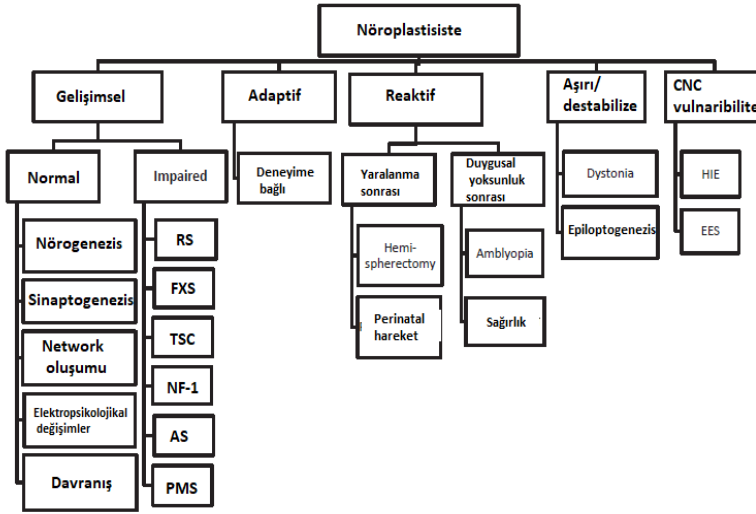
Nöroplastisiste

Gelişimsel

Normal

Nörogenezis

Sinaptogenezis

Network oluşumu

Elektropsikolojikal değişimler

Davranış

Impaired

RS

FXS

TSC

NF-1

AS

PMS

Adaptif

Deneyime bağlı

Reaktif

Yaralanma sonrası

Hemi-spherectomy

Perinatal hareket

Duygusal yoksunluk sonrası

Amblyopia

Sağırlık

Aşırı/ destabilize

Dystonia

Epiloptogenezis

CNC vulnaribilite

HIE

EES